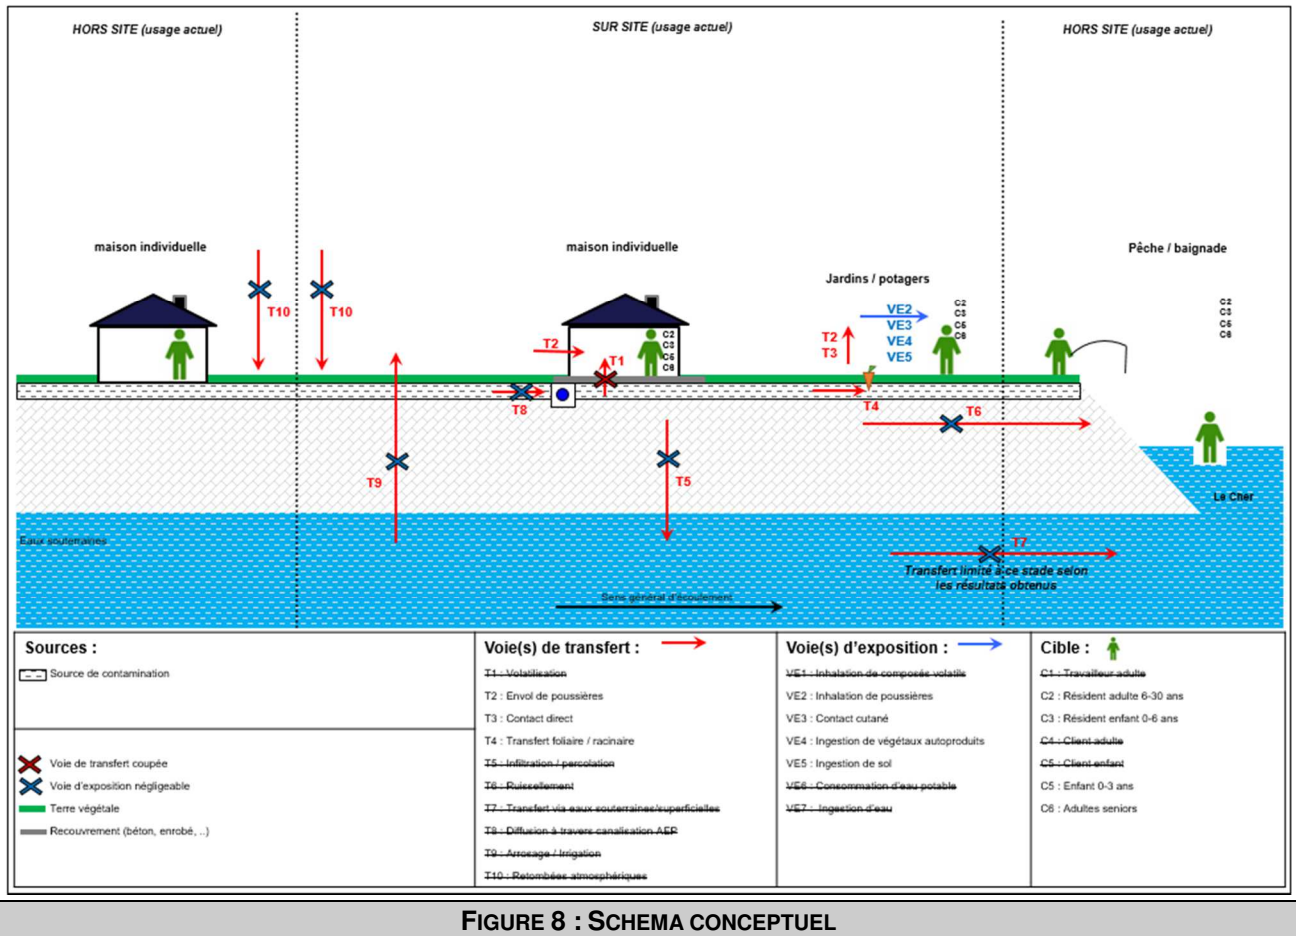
HORS SITE (usage actuel)

SUR SITE (usage actuel)

HORS SITE (usage actuel)

maison individuelle

T10

T10

maison individuelle

Jardins / potagers

Pêche / baignade

T2

T1

C2
C3
C5
C6

VE2
VE3
VE4
VE5

C2
C3
C5
C6

C2
C3
C5
C6

T2
T3

T4

T8

T6

T9

T5

La Cher

Eaux souterraines

T7

Transfert limité à ce stade selon les résultats obtenus

Sens général d'écoulement

Sources :

Source de contamination

Voie de transfert coupée

Voie d'exposition négligeable

Terre végétale

Recouvrement (béton, enrobé, ..)

Voie(s) de transfert :

~~T1 : Volatilisation~~
T2 : Envol de poussières
T3 : Contact direct
T4 : Transfert foliaire / racinaire
~~T5 : Infiltration / percolation~~
~~T6 : Ruissellement~~
~~T7 : Transfert via eaux souterraines/superficielles~~
~~T8 : Diffusion à travers canalisation AEP~~
~~T9 : Arrosage / Irrigation~~
~~T10 : Retombées atmosphériques~~

Voie(s) d'exposition :

~~VE1 : Inhalation de composés volatils~~
VE2 : Inhalation de poussières
VE3 : Contact cutané
VE4 : Ingestion de végétaux autoproduits
VE5 : Ingestion de sol
~~VE6 : Consommation d'eau potable~~
~~VE7 : Ingestion d'eau~~

Cible :

~~C1 : Travailleur adulte~~
C2 : Résident adulte 6-30 ans
C3 : Résident enfant 0-6 ans
~~C4 : Client adulte~~
~~C5 : Client enfant~~
C5 : Enfant 0-3 ans
C6 : Adultes seniors

FIGURE 8 : SCHEMA CONCEPTUEL